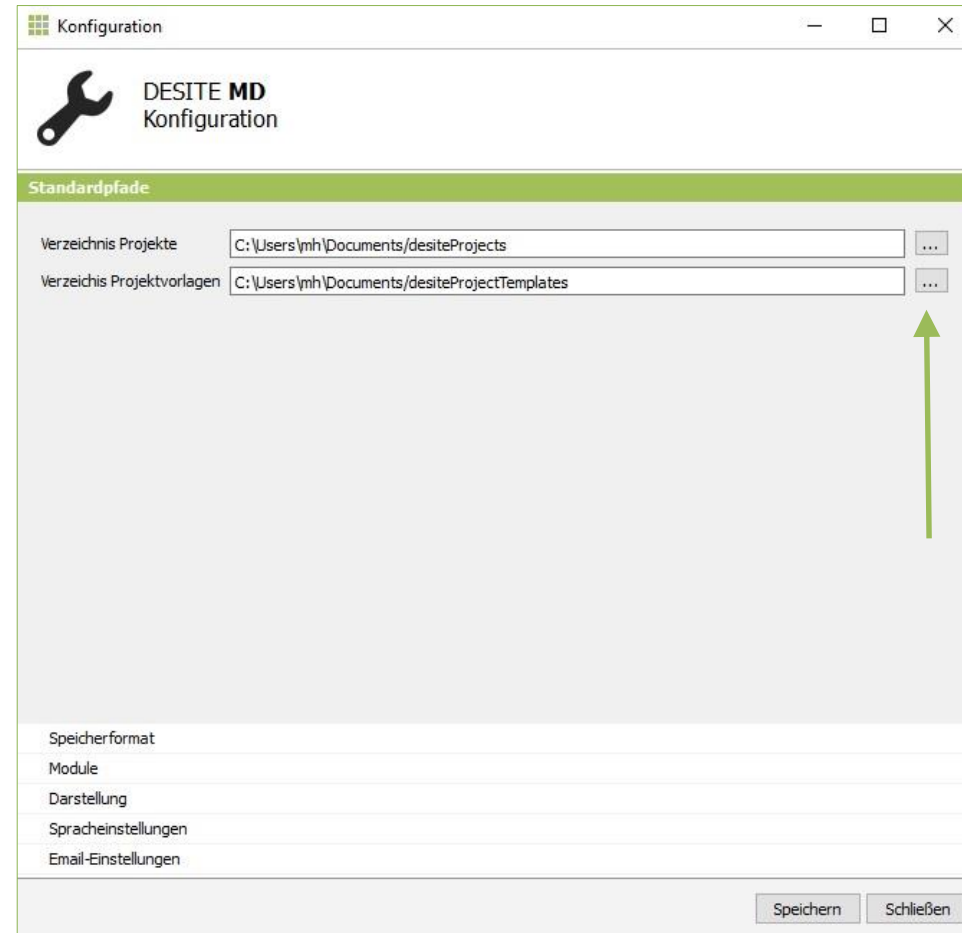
Konfiguration

DESITE **MD**
Konfiguration

Standardpfade

Verzeichnis Projekte C:\Users\mh\Documents/desiteProjects ...

Verzeichis Projektvorlagen C:\Users\mh\Documents/desiteProjectTemplates ...

Speicherformat

Module

Darstellung

Spracheinstellungen

Email-Einstellungen

Speichern Schließen